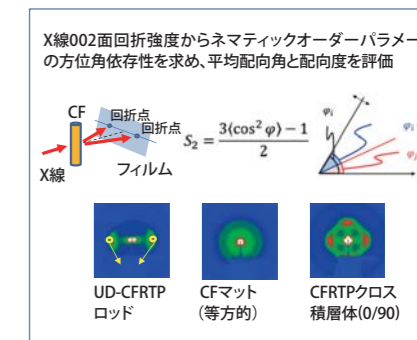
X線002面回折強度からネマティックオーダーパラメー
の方位角依存性を求め、平均配向角と配向度を評価

CF
回折点
回折点
X線
フィルム

$S_2 = \frac{3\langle\cos^2\varphi\rangle - 1}{2}$

$\varphi_i$
$\varphi_i$
$\varphi_j$

UD-CFRTP
ロッド

CFマット
（等方的）

CFRTPクロス
積層体(0/90)